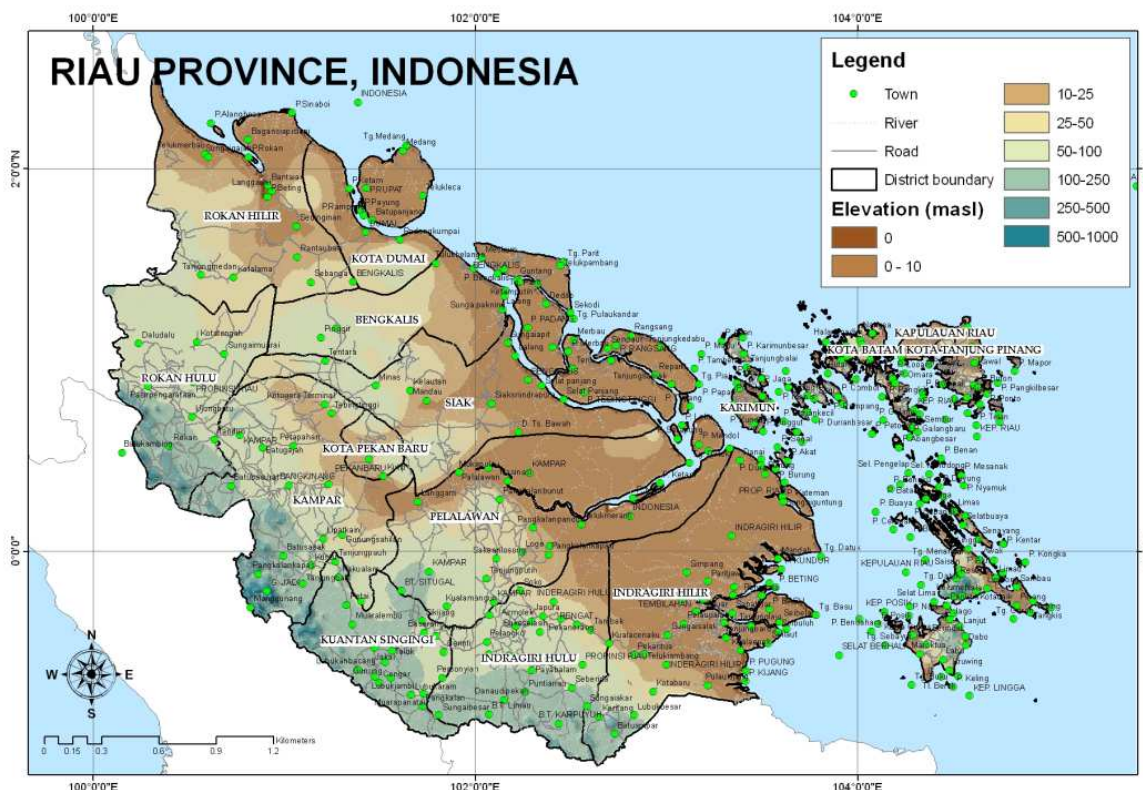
100°0'0"E
102°0'0"E
104°0'0"E

RIAU PROVINCE, INDONESIA

Legend
Town
River
Road
District boundary
Elevation (masl)
0
0 - 10
10-25
25-50
50-100
100-250
250-500
500-1000

2°0'0"N
0°0'0"

ROKAN HILIR
KOTA DUMAI
BENGKALIS
ROKAN HULU
SIAK
KOTA PEKAN BARU
KAMPAR
PELALAWAN
KUANTAN SINGINGI
INDRAGIRI HULU
INDRAGIRI HILIR
KARIMUN
KAPULAUAN RIAU
KOTA BATAM
KOTA TANJUNG PINANG

INDONESIA
P.Sinaboi
P.Alangbesar
Bagansiapiapi
Tg. Medang
Medang
Rantaubesi
Bengkalis
Sebangar
Tg. Parit
Selatpanjang
Selat Panjang
Kampar
Dabo
Rengat
KEP. LINGGA
KEP. RIAU
INDRAGIRI HILIR
KEPULAUAN RIAU
P. Benan
P. Kentar
P. Kongka
Tembilahan
Kuala Enok
P. Kijang
P. Pugung
Selat Berhala
Sungai Guntung

N
S
W
E

Kilometers
0 0.15 0.3 0.6 0.9 1.2

100°0'0"E
102°0'0"E
104°0'0"E